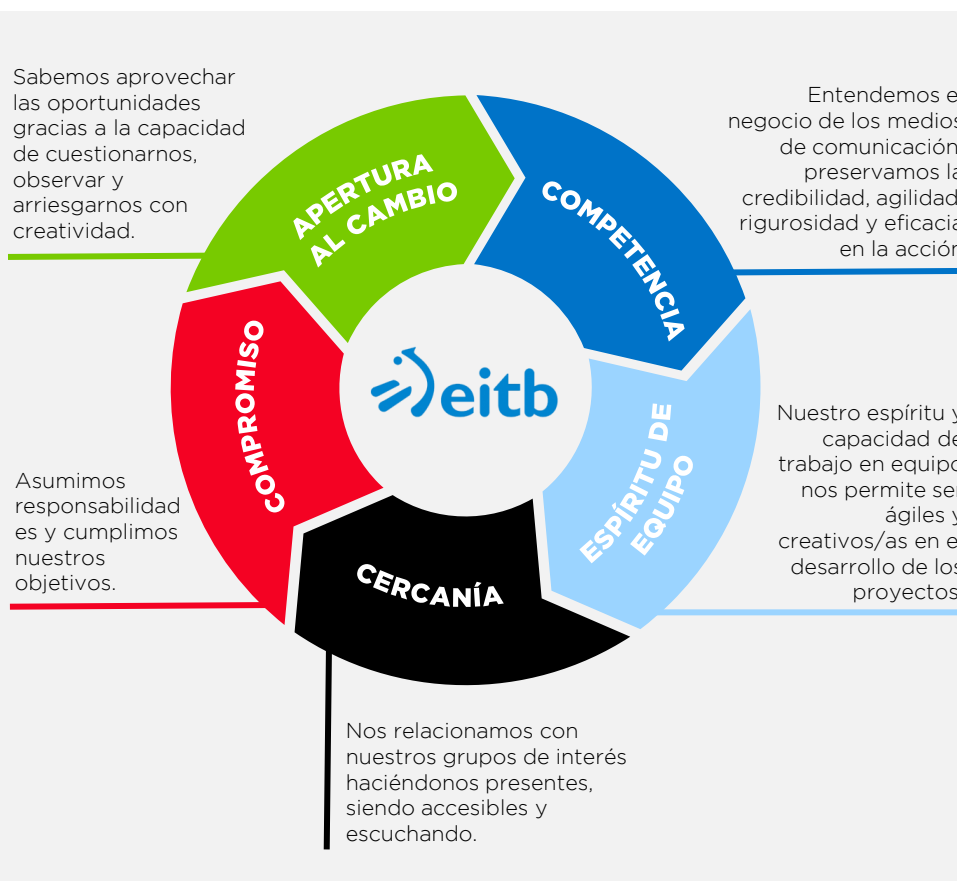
Sabemos aprovechar las oportunidades gracias a la capacidad de cuestionarnos, observar y arriesgarnos con creatividad.

APERTURA AL CAMBIO

COMPETENCIA

Entendemos e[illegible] negocio de los medios de comunicación preservamos la credibilidad, agilidad rigurosidad y eficacia en la acción

eitb

COMPROMISO

ESPÍRITU DE EQUIPO

Nuestro espíritu y capacidad de trabajo en equipo nos permite ser ágiles y creativos/as en e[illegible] desarrollo de los proyectos

Asumimos responsabilidades y cumplimos nuestros objetivos.

CERCANÍA

Nos relacionamos con nuestros grupos de interés haciéndonos presentes, siendo accesibles y escuchando.